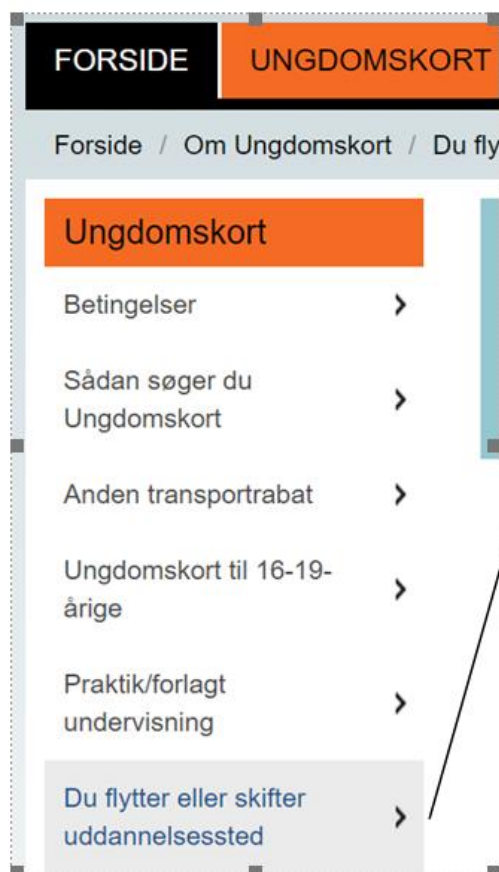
FORSIDE UNGDOMSKORT

Forside / Om Ungdomskort / Du fly

Ungdomskort

Betingelser >

Sådan søger du Ungdomskort >

Anden transportrabat >

Ungdomskort til 16-19-årige >

Praktik/forlagt undervisning >

Du flytter eller skifter uddannelsessted >